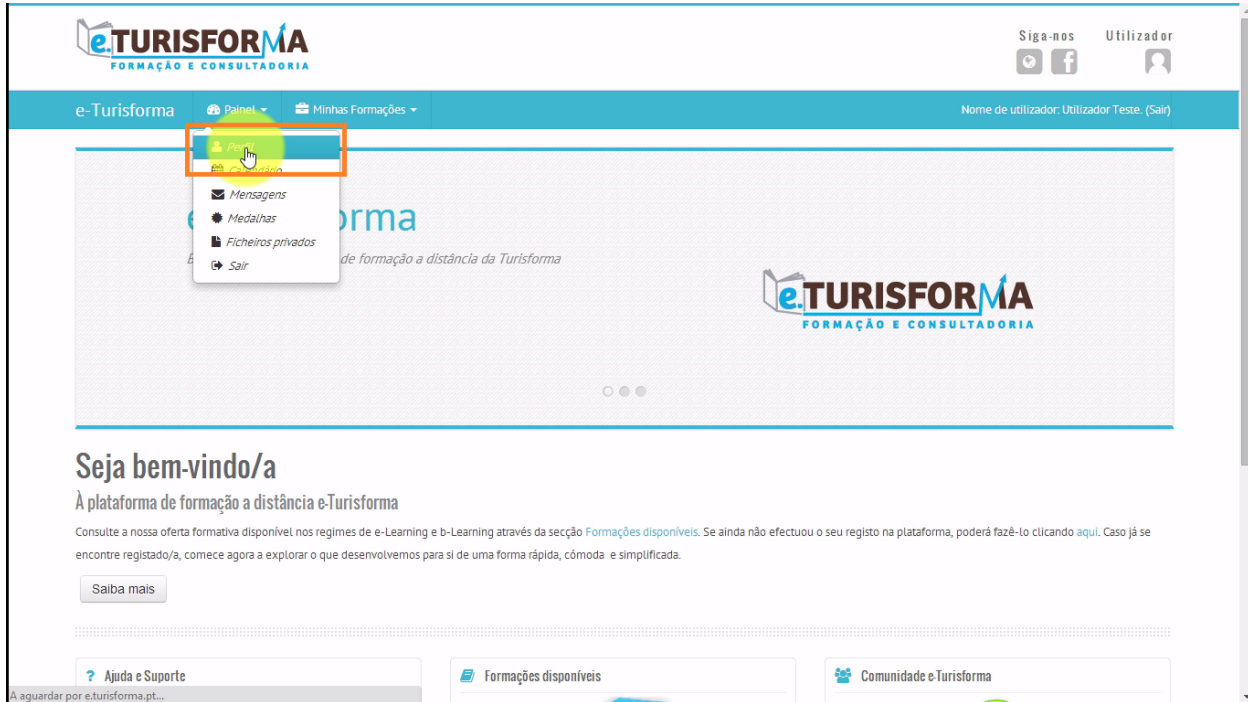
e.TURISFORMA
FORMAÇÃO E CONSULTADORIA

Siga-nos

Utilizador

e-Turisforma

Painel

Minhas Formações

Nome de utilizador: Utilizador Teste. (Sair)

Perfil

Calendário

Mensagens

Medalhas

Ficheiros privados

Sair

e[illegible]rma

E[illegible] de formação a distância da Turisforma

e.TURISFORMA
FORMAÇÃO E CONSULTADORIA

Seja bem-vindo/a

À plataforma de formação a distância e-Turisforma

Consulte a nossa oferta formativa disponível nos regimes de e-Learning e b-Learning através da secção Formações disponíveis. Se ainda não efectuou o seu registo na plataforma, poderá fazê-lo clicando aqui. Caso já se encontre registado/a, comece agora a explorar o que desenvolvemos para si de uma forma rápida, cómoda e simplificada.

Saiba mais

? Ajuda e Suporte

Formações disponíveis

Comunidade e-Turisforma

A aguardar por e.turisforma.pt...